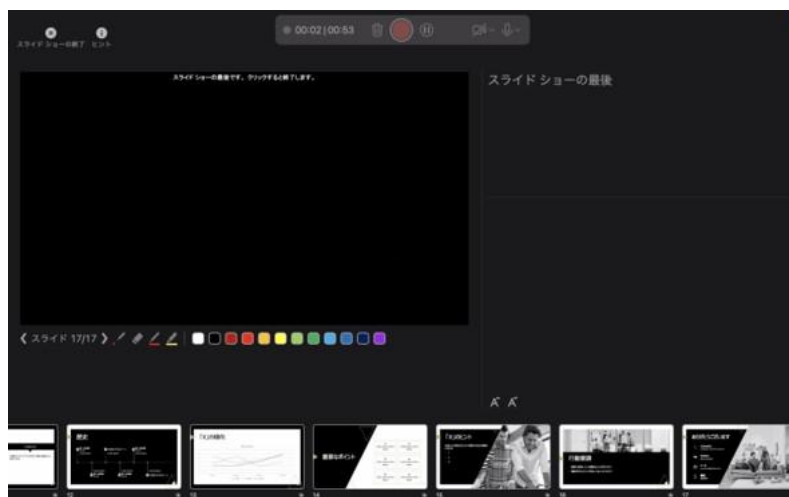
スライド ショーの終了 ヒント

00:02 | 00:53

スライド ショーの最後です。クリックすると終了します。

スライド ショーの最後

〈 スライド 17/17 〉

A A

歴史

「X」の傾向

重要なポイント

「X」のヒント

行動喚起

ありがとうございます

12 13 14 15 16 17